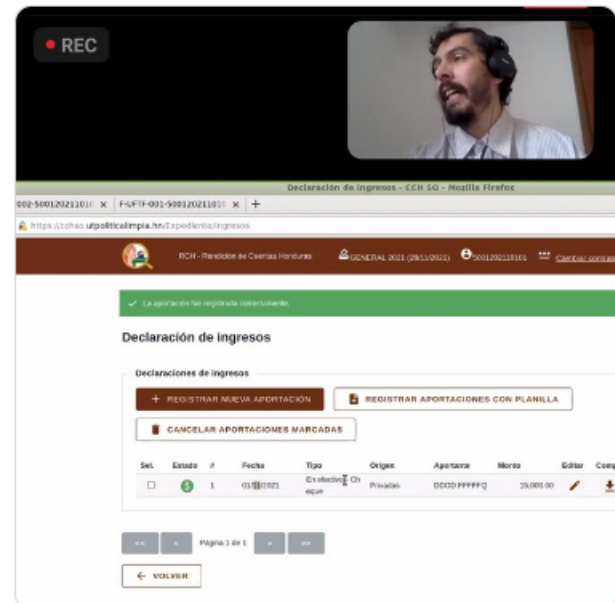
REC

Declaración de ingresos - CCH SO - Mozilla Firefox

002-S00120211010 × | F-UFTF-001-S00120211010 × | +

https://cchso.utpoliticalimpia.hn/Expediente/Ingresos

RCH - Rendición de Cuentas Honduras | GENERAL 2021 (28/11/2021) | S00120211010 | Cambiar contras

✓ La aportación fue registrada correctamente.

Declaración de ingresos

Declaraciones de ingresos

+ REGISTRAR NUEVA APORTACIÓN | REGISTRAR APORTACIONES CON PLANILLA

CANCELAR APORTACIONES MARCADAS

| Sel. | Estado | # | Fecha | Tipo | Origen | Aportante | Monto | Editar | Comp |
|---|---|---|---|---|---|---|---|---|---|
| ☐ | $ | 1 | 01/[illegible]/2021 | En efectivo / Cheque | Privadas | DDDD FFFFFQ | 15,000.00 | | |

<< < Página 1 de 1 > >>

← VOLVER